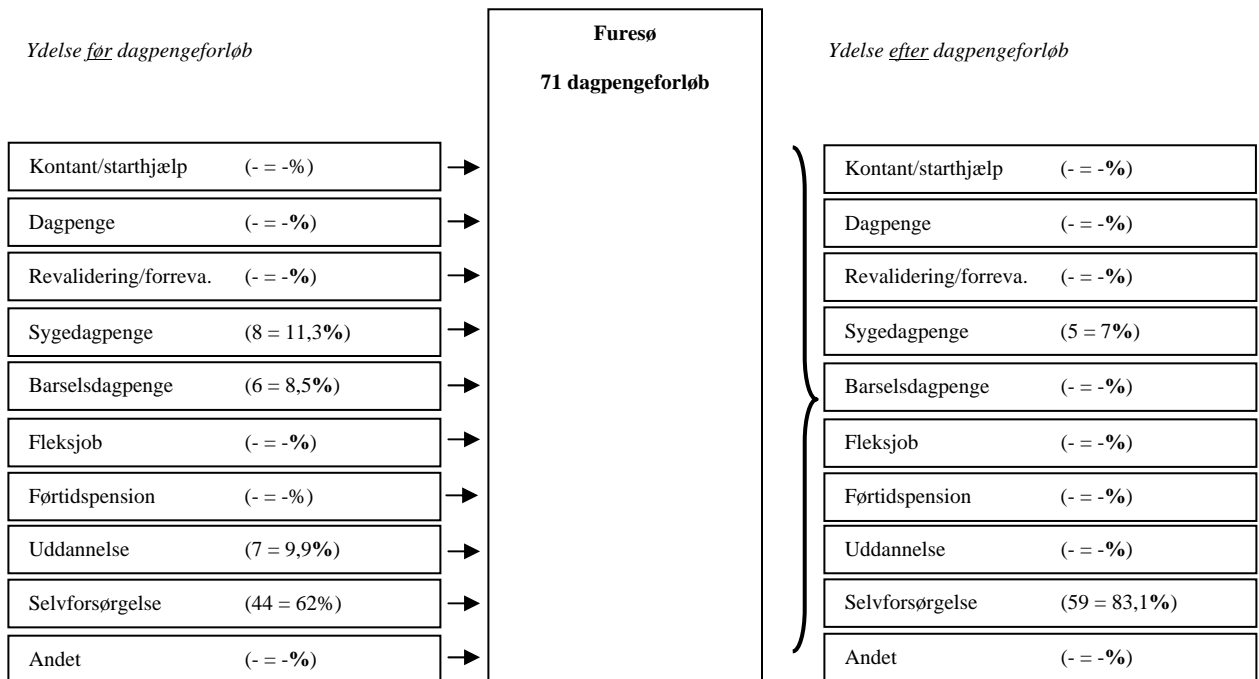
Ydelse før dagpengeforløb

Furesø

71 dagpengeforløb

Ydelse efter dagpengeforløb

Kontant/starthjælp (- = -%)

Dagpenge (- = -%)

Revalidering/forreva. (- = -%)

Sygedagpenge (8 = 11,3%)

Barselsdagpenge (6 = 8,5%)

Fleksjob (- = -%)

Førtidspension (- = -%)

Uddannelse (7 = 9,9%)

Selvforsørgelse (44 = 62%)

Andet (- = -%)

Kontant/starthjælp (- = -%)

Dagpenge (- = -%)

Revalidering/forreva. (- = -%)

Sygedagpenge (5 = 7%)

Barselsdagpenge (- = -%)

Fleksjob (- = -%)

Førtidspension (- = -%)

Uddannelse (- = -%)

Selvforsørgelse (59 = 83,1%)

Andet (- = -%)